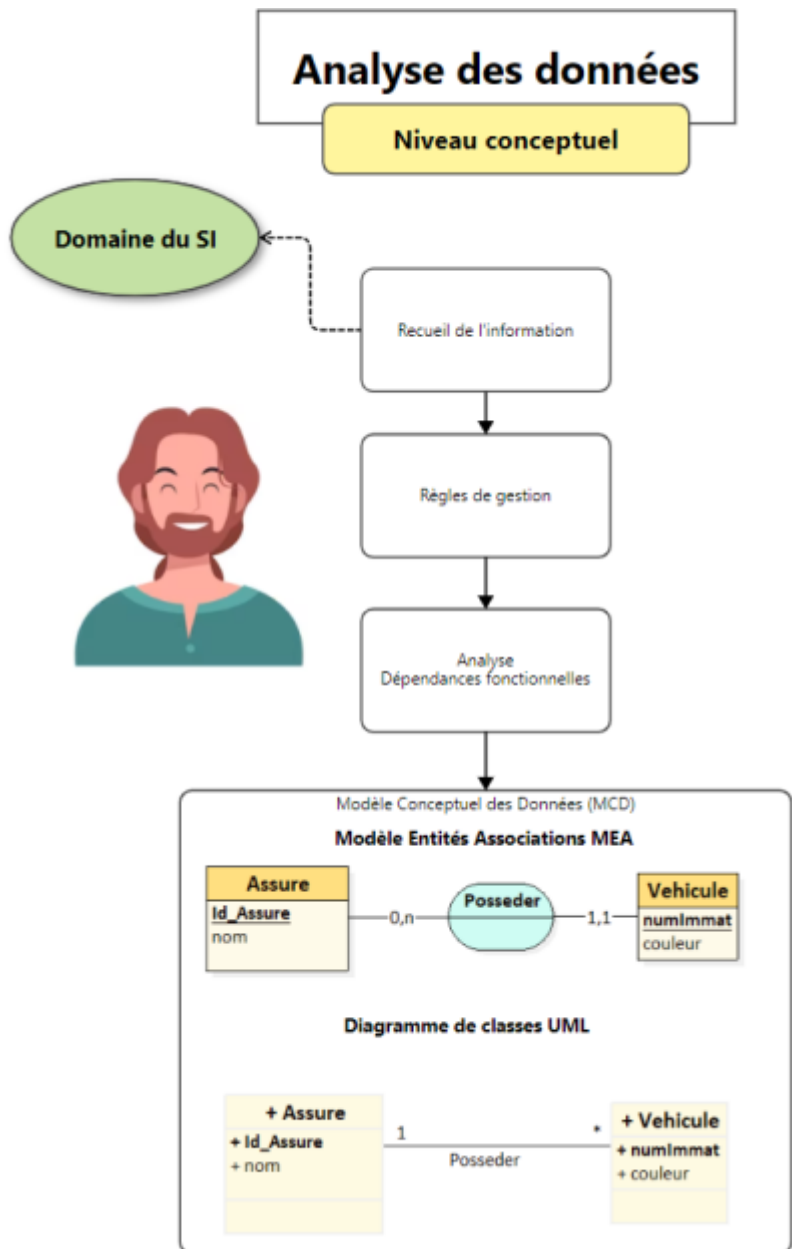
Analyse des données

Niveau conceptuel

Domaine du SI

Recueil de l'information

Règles de gestion

Analyse
Dépendances fonctionnelles

Modèle Conceptuel des Données (MCD)

Modèle Entités Associations MEA

| Assure |
|---|
| Id_Assure |
| nom |

0,n

Posseder

1,1

| Vehicule |
|---|
| numImmat |
| couleur |

Diagramme de classes UML

| + Assure |
|---|
| + Id_Assure |
| + nom |

1

Posseder

*

| + Vehicule |
|---|
| + numImmat |
| + couleur |